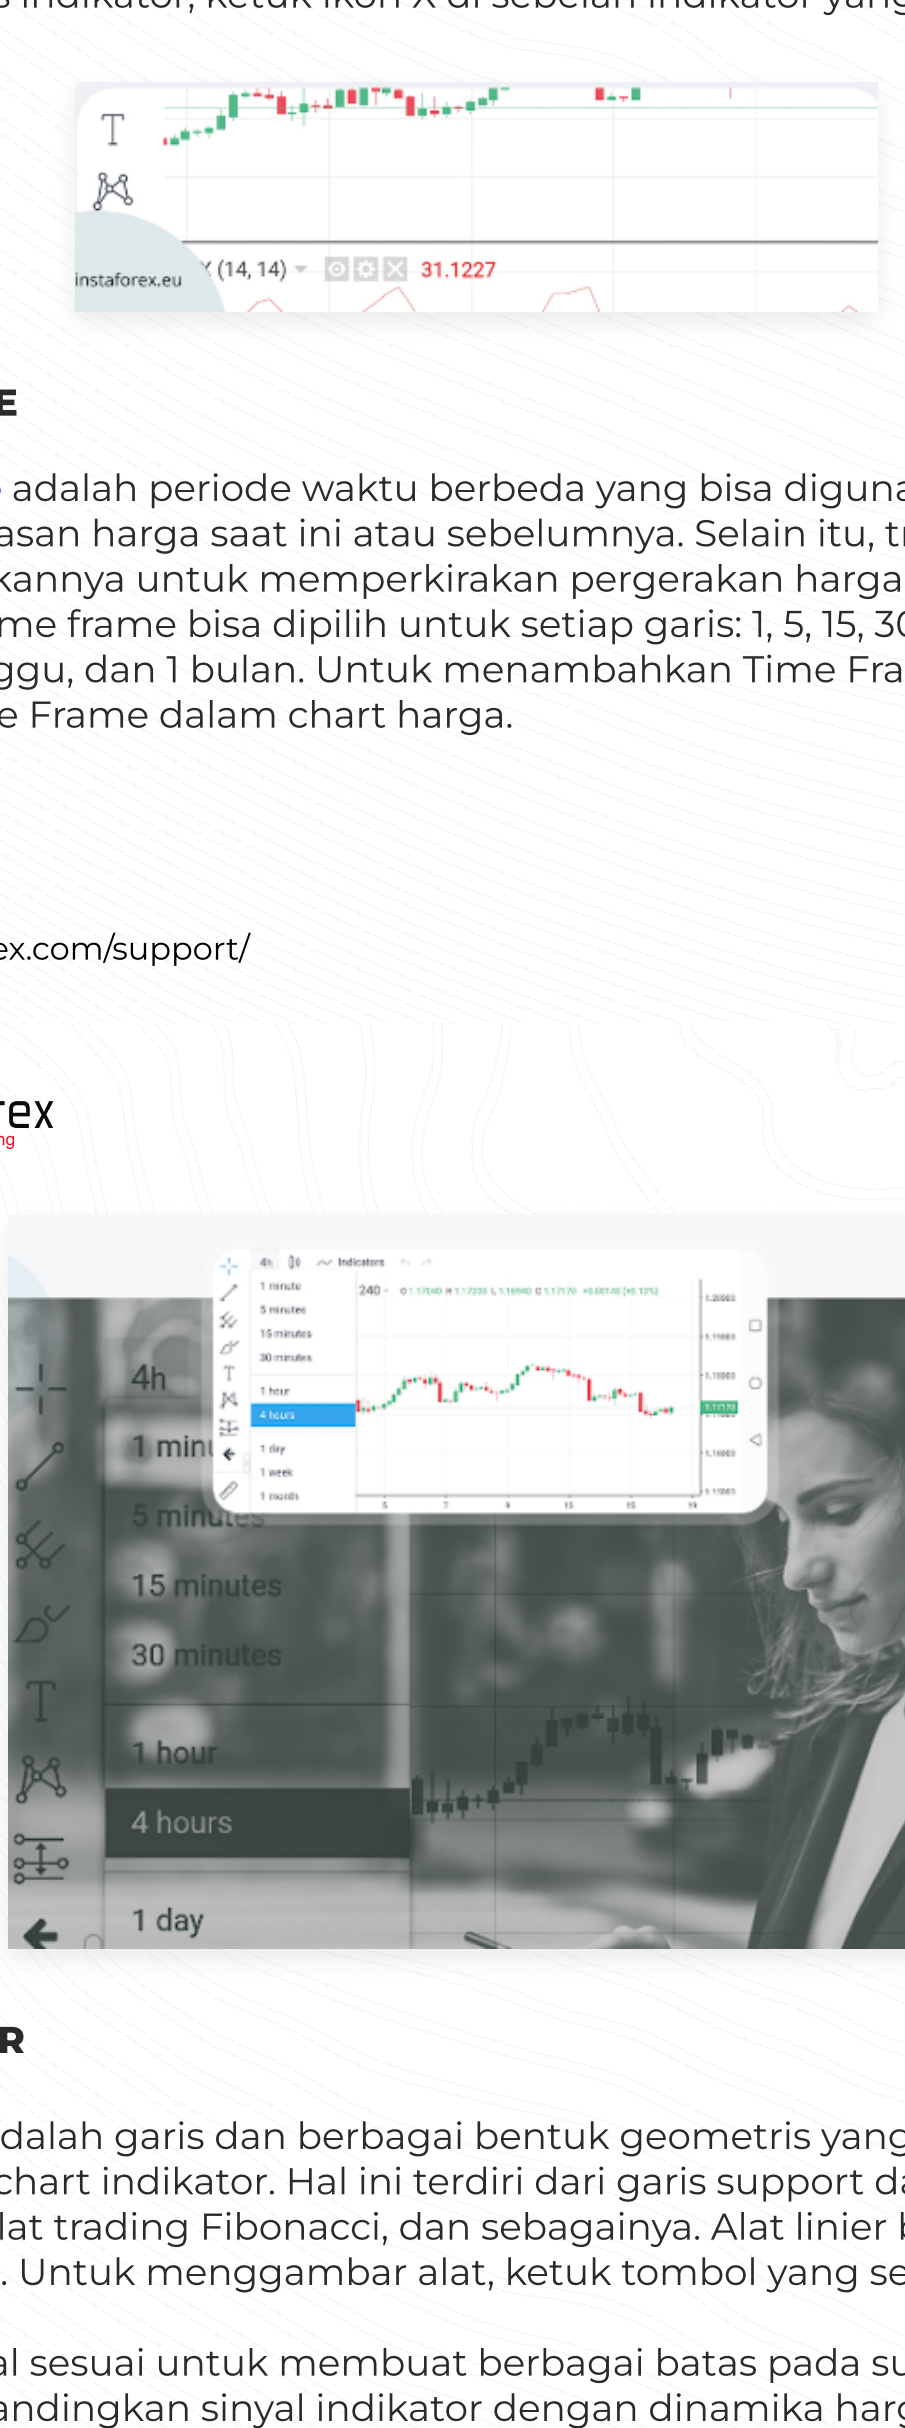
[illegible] indikator, ketuk ikon X di sebelah indikator yang

T

instaforex.eu

(14, 14)

31.1227

E

adalah periode waktu berbeda yang bisa diguna asan harga saat ini atau sebelumnya. Selain itu, t kannya untuk memperkirakan pergerakan harga me frame bisa dipilih untuk setiap garis: 1, 5, 15, 3 ggu, dan 1 bulan. Untuk menambahkan Time Fra e Frame dalam chart harga.

ex.com/support/

rex
ng

4h

Indicators

1 minute
5 minutes
15 minutes
30 minutes
1 hour
4 hours
1 day
1 week
1 month

240

4h
1 min
5 minutes
15 minutes
30 minutes
1 hour
4 hours
1 day

R

dalah garis dan berbagai bentuk geometris yang chart indikator. Hal ini terdiri dari garis support d lat trading Fibonacci, dan sebagainya. Alat linier . Untuk menggambar alat, ketuk tombol yang se

al sesuai untuk membuat berbagai batas pada su andingkan sinyal indikator dengan dinamika har